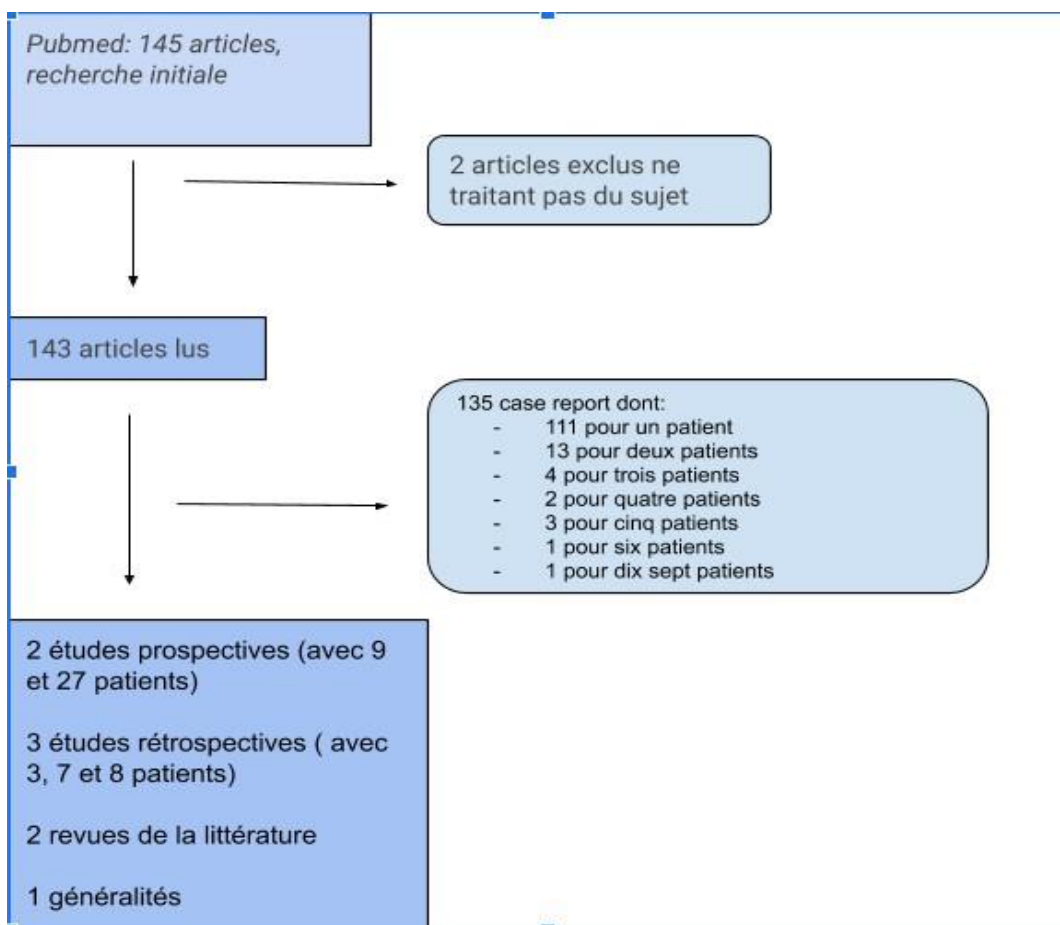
Pubmed: 145 articles, recherche initiale

2 articles exclus ne traitant pas du sujet

143 articles lus

135 case report dont:
- 111 pour un patient
- 13 pour deux patients
- 4 pour trois patients
- 2 pour quatre patients
- 3 pour cinq patients
- 1 pour six patients
- 1 pour dix sept patients

2 études prospectives (avec 9 et 27 patients)

3 études rétrospectives ( avec 3, 7 et 8 patients)

2 revues de la littérature

1 généralités